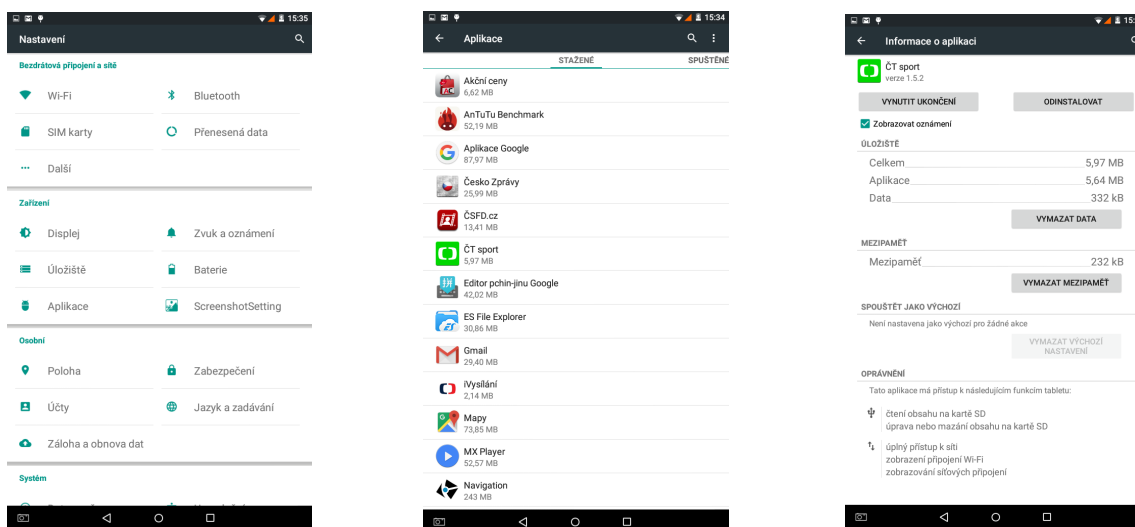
15:35
Nastavení

Bezdrátová připojení a sítě
Wi-Fi
Bluetooth
SIM karty
Přenesená data
Další

Zařízení
Displej
Zvuk a oznámení
Úložiště
Baterie
Aplikace
ScreenshotSetting

Osobní
Poloha
Zabezpečení
Účty
Jazyk a zadávání
Záloha a obnova dat

Systém

15:34
Aplikace
STAŽENÉ
SPUŠTĚNÉ
Akční ceny
6,62 MB
AnTuTu Benchmark
52,19 MB
Aplikace Google
87,97 MB
Česko Zprávy
25,99 MB
ČSFD.cz
13,41 MB
ČT sport
5,97 MB
Editor pchin-jinu Google
42,02 MB
ES File Explorer
30,86 MB
Gmail
29,40 MB
iVysílání
2,14 MB
Mapy
73,85 MB
MX Player
52,57 MB
Navigation
243 MB

15:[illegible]
Informace o aplikaci
ČT sport
verze 1.5.2
VYNUTIT UKONČENÍ
ODINSTALOVAT
Zobrazovat oznámení
ÚLOŽIŠTĚ
Celkem 5,97 MB
Aplikace 5,64 MB
Data 332 kB
VYMAZAT DATA
MEZIPAMĚŤ
Mezipaměť 232 kB
VYMAZAT MEZIPAMĚŤ
SPOUŠTĚT JAKO VÝCHOZÍ
Není nastavena jako výchozí pro žádné akce
VYMAZAT VÝCHOZÍ NASTAVENÍ
OPRÁVNĚNÍ
Tato aplikace má přístup k následujícím funkcím tabletu:
čtení obsahu na kartě SD
úprava nebo mazání obsahu na kartě SD
úplný přístup k síti
zobrazení připojení Wi-Fi
zobrazování síťových připojení